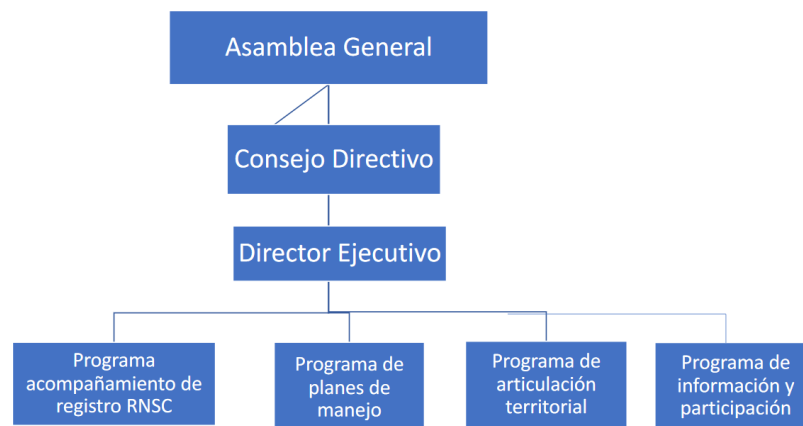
Asamblea General

Consejo Directivo

Director Ejecutivo

Programa acompañamiento de registro RNSC

Programa de planes de manejo

Programa de articulación territorial

Programa de información y participación